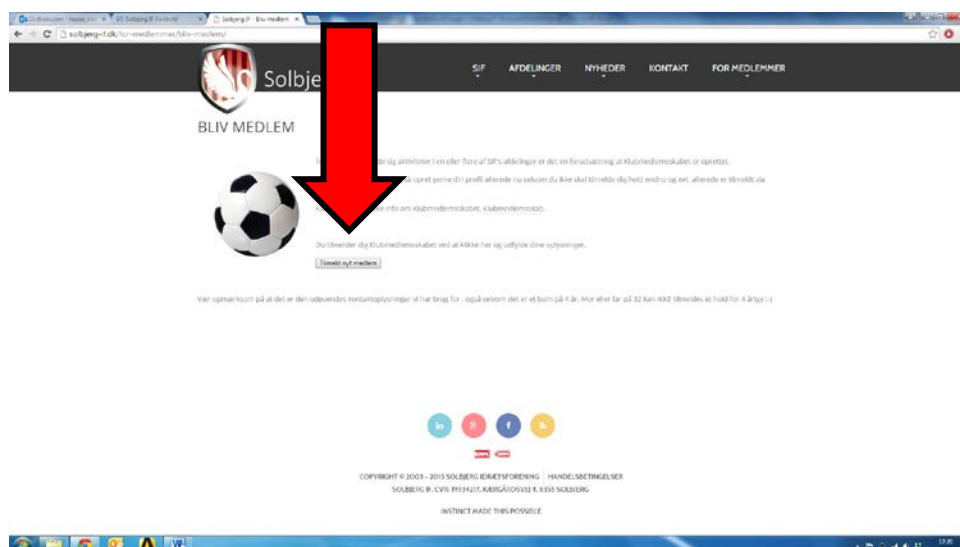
Solbjerg IF - Bliv medlem ×

solbjerg-if.dk/for-medlemmer/bliv-medlem/

Solbje

SIF AFDELINGER NYHEDER KONTAKT FOR MEDLEMMER

BLIV MEDLEM

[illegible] sig aktiviteter i en eller flere af SIF's afdelinger er det en forudsætning at Klubmedlemsskabet er oprettet.

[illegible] opret gerne din profil allerede nu selvom du ikke skal tilmelde dig hold endnu og evt. allerede er tilmeldt via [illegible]

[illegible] info om klubmedlemsskabet. Klubmedlemsskab.

Du tilmelder dig Klubmedlemsskabet ved at klikke her og udfylde dine oplysninger.

Tilmeld nyt medlem

Vær opmærksom på at det er den udøvendes kontaktoplysninger vi har brug for - også selvom det er barn på 4 år. Mor eller far på 32 kan ikke tilmeldes et hold for 4 årige :-)

COPYRIGHT © 2003 - 2015 SOLBJERG IDRÆTSFORENING | HANDELSBETINGELSER
SOLBJERG IF, CVR: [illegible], KÆRGÅRDSVEJ 4, 8355 SOLBJERG

INSTINCT MADE THIS POSSIBLE